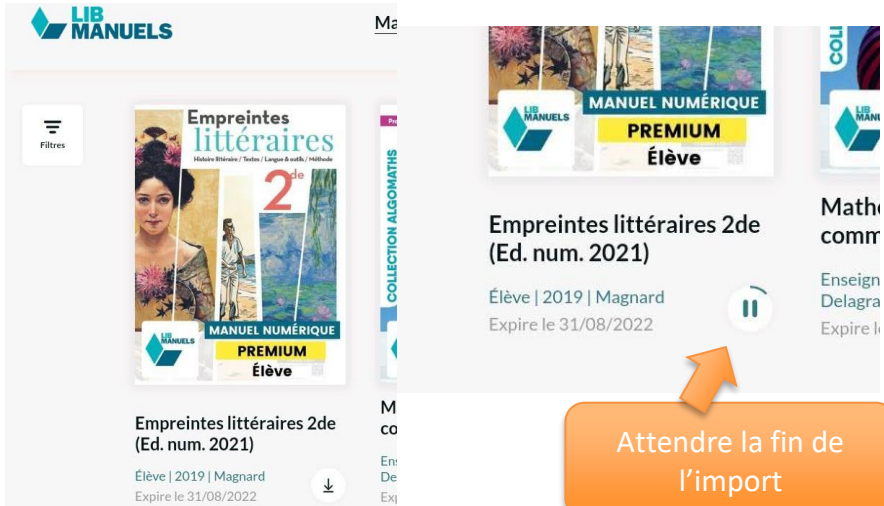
LIB MANUELS

Ma

Filtres

Empreintes littéraires
Histoire littéraire / Textes / Langue & outils / Méthode
2de

LIB MANUELS
MANUEL NUMÉRIQUE
PREMIUM
Élève

Empreintes littéraires 2de (Ed. num. 2021)

Élève | 2019 | Magnard
Expire le 31/08/2022

COLLECTION ALGOMATHS

M
co

Ens
De
Exp

MANUEL NUMÉRIQUE
PREMIUM
Élève

Empreintes littéraires 2de (Ed. num. 2021)

Élève | 2019 | Magnard
Expire le 31/08/2022

COL

Mathe
comm

Enseign
Delagra
Expire le

Attendre la fin de l'import